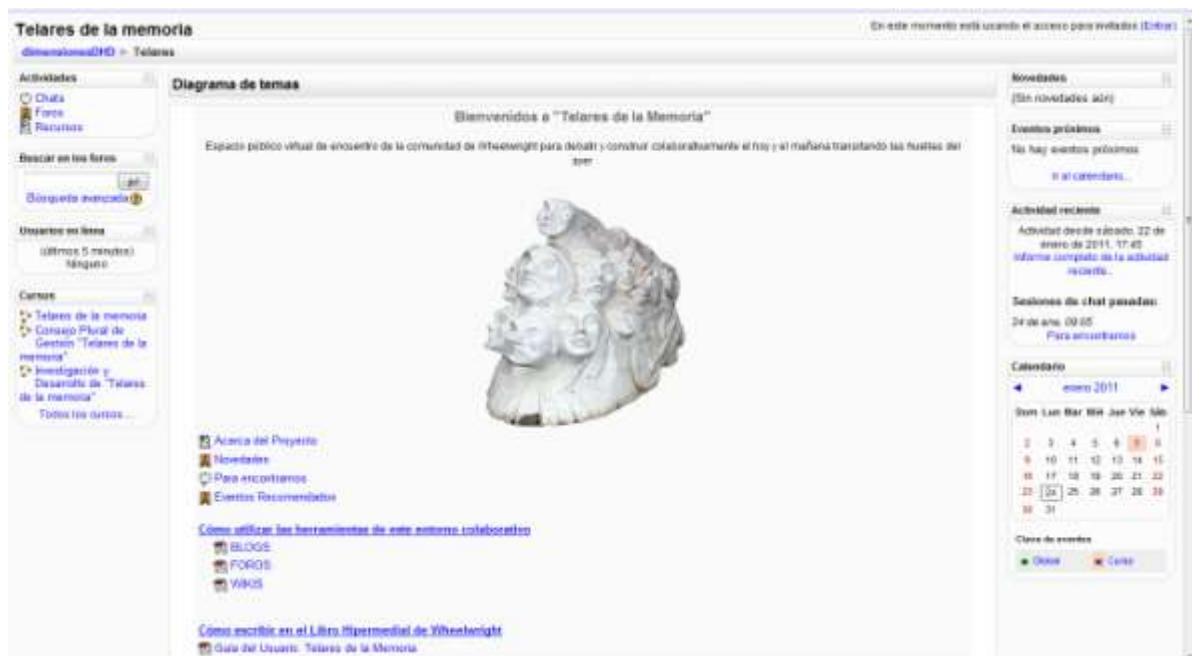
Telares de la memoria

En este momento está usando el acceso para invitados (Entrar)

dimensionesDHD > Telares

Actividades
Chats
Foros
Recursos

Buscar en los foros
Ir
Búsqueda avanzada

Usuarios en línea
(últimos 5 minutos)
Ninguno

Cursos
Telares de la memoria
Consejo Plural de Gestión "Telares de la memoria"
Investigación y Desarrollo de "Telares de la memoria"
Todos los cursos...

Diagrama de temas

Bienvenidos a "Telares de la Memoria"

Espacio público virtual de encuentro de la comunidad de Wheelwright para debatir y construir colaborativamente el hoy y el mañana transitando las huellas del ayer

Acerca del Proyecto
Novedades
Para encontrarnos
Eventos Recomendados

Cómo utilizar las herramientas de este entorno colaborativo
BLOGS
FOROS
WIKIS

Cómo escribir en el Libro Hipermedial de Wheelwright
Guía del Usuario: Telares de la Memoria

Novedades
(Sin novedades aún)

Eventos próximos
No hay eventos próximos
Ir al calendario...

Actividad reciente
Actividad desde sábado, 22 de enero de 2011, 17:45
Informe completo de la actividad reciente...

Sesiones de chat pasadas:
24 de ene, 09:05
Para encontrarnos

Calendario
◄ enero 2011 ►

| Dom | Lun | Mar | Mié | Jue | Vie | Sáb |
|---|---|---|---|---|---|---|
| | | | | | | 1 |
| 2 | 3 | 4 | 5 | 6 | 7 | 8 |
| 9 | 10 | 11 | 12 | 13 | 14 | 15 |
| 16 | 17 | 18 | 19 | 20 | 21 | 22 |
| 23 | 24 | 25 | 26 | 27 | 28 | 29 |
| 30 | 31 | | | | | |

Clave de eventos
Global Curso